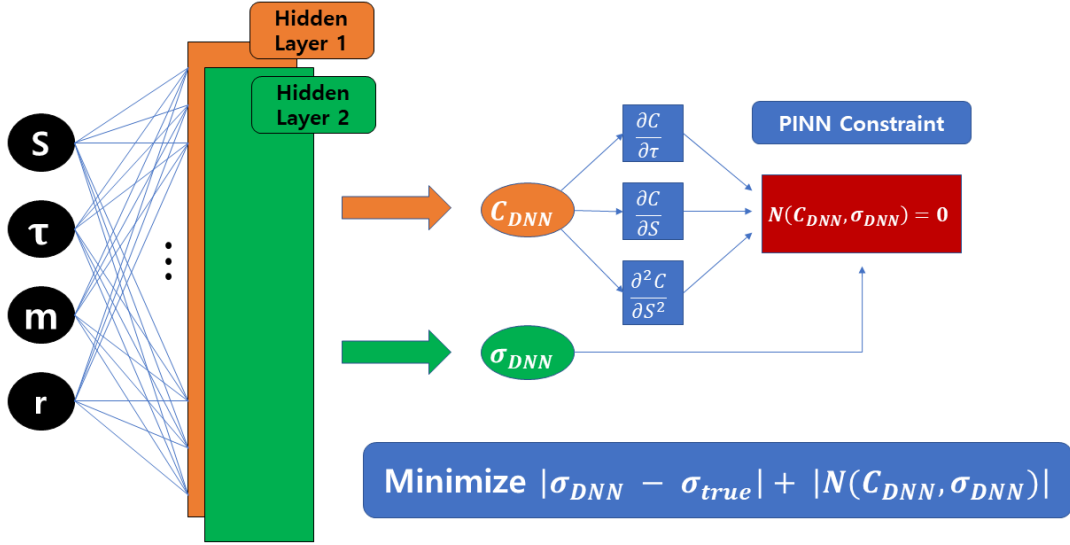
Hidden Layer 1

Hidden Layer 2

S

τ

m

r

$\vdots$

$C_{DNN}$

$\sigma_{DNN}$

$\frac{\partial C}{\partial \tau}$

$\frac{\partial C}{\partial S}$

$\frac{\partial^2 C}{\partial S^2}$

PINN Constraint

$N(C_{DNN}, \sigma_{DNN}) = 0$

Minimize $|\sigma_{DNN} - \sigma_{true}| + |N(C_{DNN}, \sigma_{DNN})|$